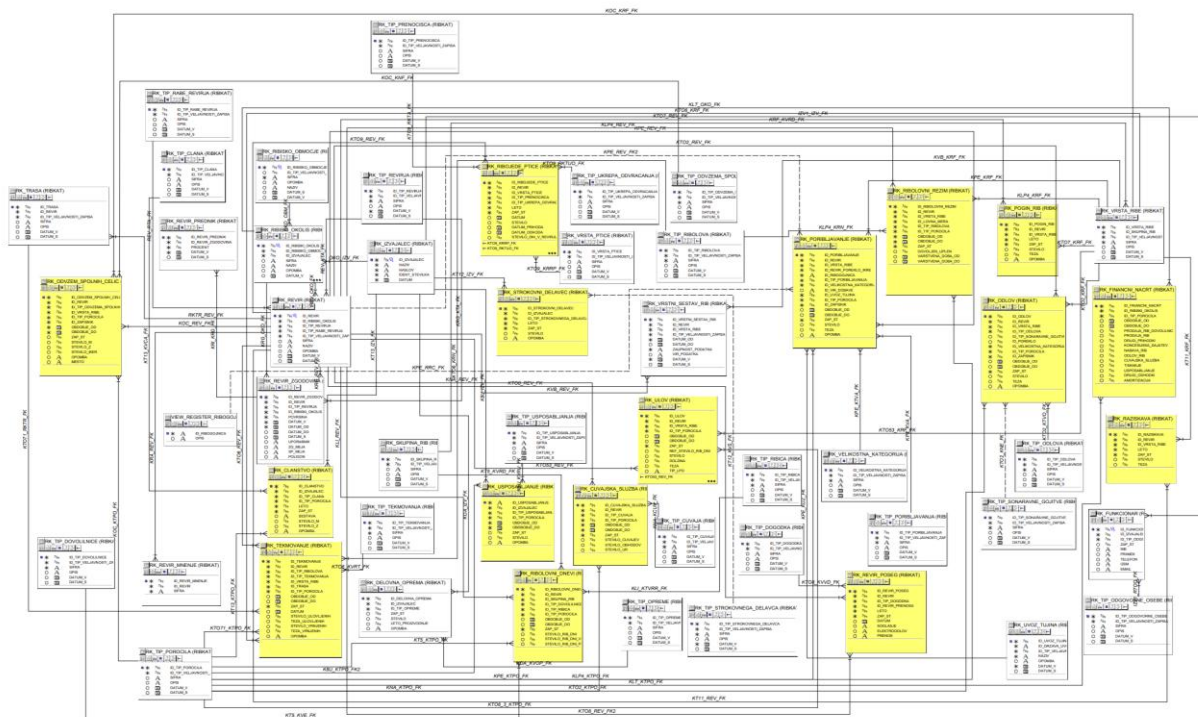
KOC_KRP_FK

RK_TIP_PRENOCISCA (RIBKAT)

RK_TIP_RABE_REVIRJA (RIBKAT)

RK_TIP_CLANA (RIBKAT)

RK_RIBISKO_OBMOCJE (RIBKAT)

RK_TIP_REVIRJA (RIBKAT)

RK_RIBOLOVNI_PTICE (RIBKAT)

RK_TIP_UKREPA_OZIVRACANJA

RK_TIP_OZIVZEMSA_SPOS

RK_RIBOLOVNI_REZIM (RIBKAT)

RK_POGIN_RIB (RIBKAT)

RK_VRSTA_RIBE (RIBKAT)

RK_TRASA (RIBKAT)

RK_REVIR_PREGNIK (RIBKAT)

RK_RIBISKA_OKOLIS (RIBKAT)

RK_IZVAJALEC (RIBKAT)

RK_VRSTA_PTICE (RIBKAT)

RK_TIP_RIBOLOVA (RIBKAT)

RK_PORIBLJAVANJE (RIBKAT)

RK_FINANCNI_NACRT (RIBKAT)

RK_ODVZEM_SPOLNIH_CELIC

RK_REVIR (RIBKAT)

RK_STROKOVNI_DELAVEC (RIBKAT)

RK_VRSTNI_SESTAV_RIB (RIBKAT)

RK_ODLOV (RIBKAT)

RK_REVIR_DOGODEK

VIEW_REGISTER_RIBOGOJ

RK_TIP_USPOSABLJANJA (RIB

RK_ULOV (RIBKAT)

RK_SKUPINA_RIB (RIB

RK_TIP_RIBCA (RIB

RK_VELIKOSTNA_KATEGORIJA

RK_TIP_ODLOVA (RIBKAT)

RK_RAZISKAVA (RIBKAT)

RK_CLANSTVO (RIBKAT)

RK_USPOSABLJANJE (RIBK

RK_CUVAJSKA_SLUZBA (RIBK

RK_TIP_TEKMOVANJA (RIB

RK_TIP_CUVAJA (RIB

RK_TIP_DOGODKA (RIB

RK_TIP_PORIBLJAVANJA (RIB

RK_TIP_SONARAVNE_GOJITVE

RK_FUNKCIONAR (RI

RK_TIP_DOVOLJENJA (RIBKAT)

RK_REVIR_MNENJE (RIBK

RK_TEKMOVANJE (RIBKAT)

RK_DELOVNA_OPREMA (RIBKAT)

RK_RIBOLOVNI_DNEVI (RIB

RK_TIP_OPREME (RIB

RK_TIP_STROKOVNEGA_DELAVCA (RIBKA

RK_REVIR_POSEG (RIBKAT)

RK_UVOZ_TUJINA (RIB

RK_TIP_ODGOVORNE_OSEBE (RI

RK_TIP_PORODILA (RIBKAT)

KTS_KVE_FK